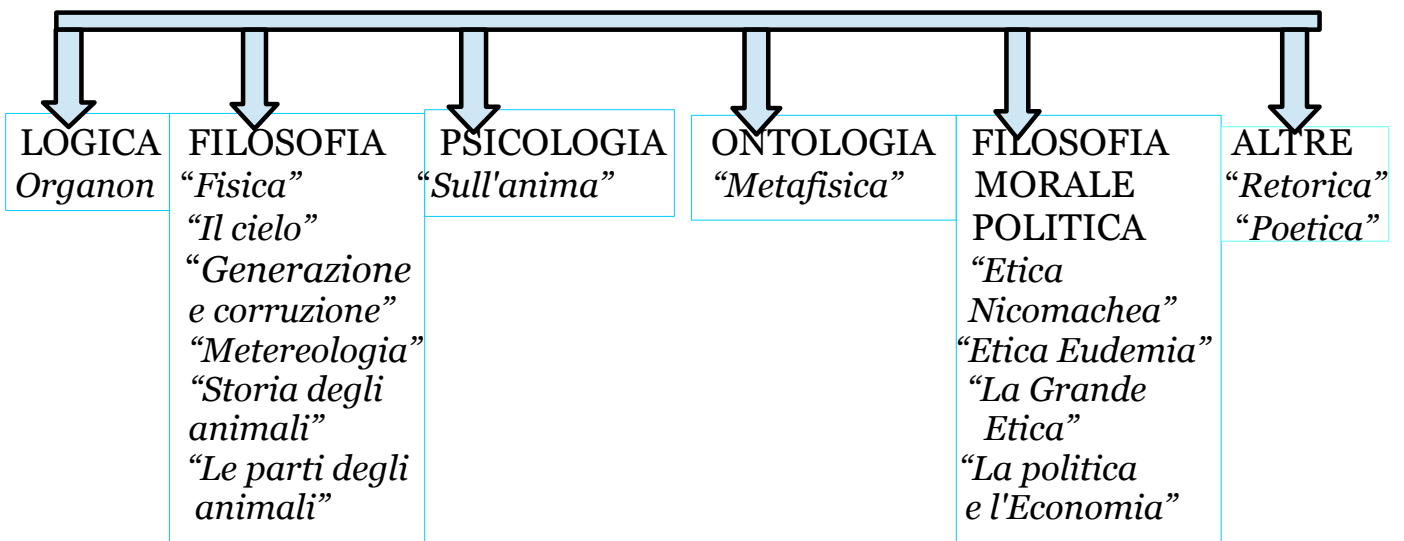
LOGICA
Organon

FILOSOFIA
"Fisica"
"Il cielo"
"Generazione e corruzione"
"Metereologia"
"Storia degli animali"
"Le parti degli animali"

PSICOLOGIA
"Sull'anima"

ONTOLOGIA
"Metafisica"

FILOSOFIA MORALE POLITICA
"Etica Nicomachea"
"Etica Eudemia"
"La Grande Etica"
"La politica e l'Economia"

ALTRE
"Retorica"
"Poetica"